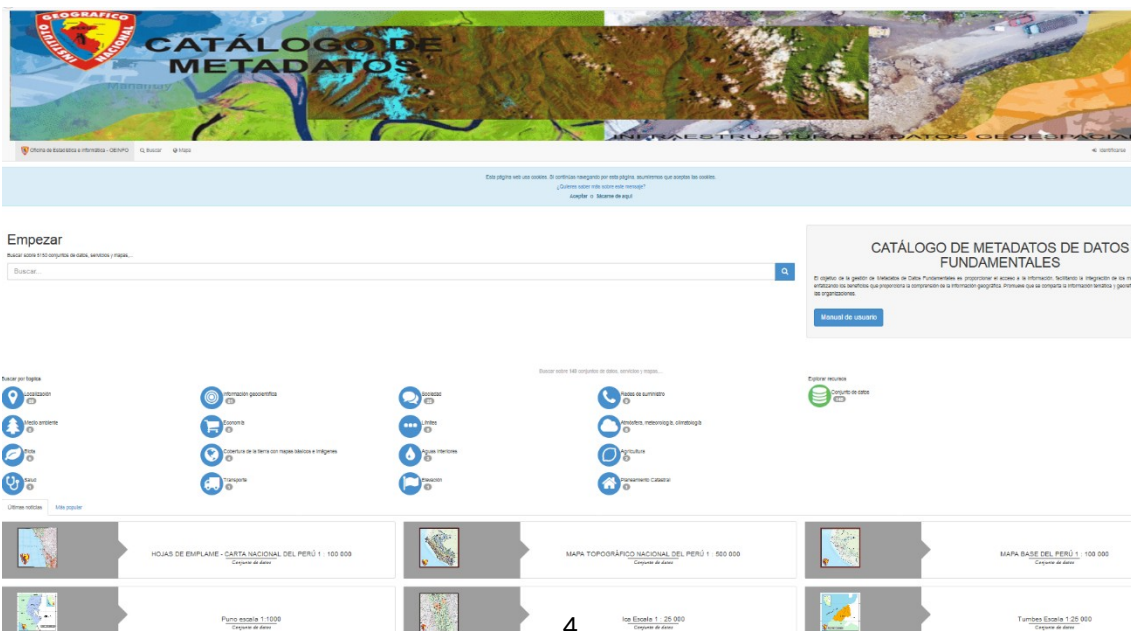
INSTITUTO GEOGRAFICO NACIONAL

CATÁLOGO DE METADATOS

INFRAESTRUCTURA DE DATOS GEOESPACIALES

Oficina de Estadística e Informática - OEINFO  Buscar  Mapa

Identificarse

Esta página web usa cookies. Si continúas navegando por esta página, asumiremos que aceptas las cookies.
¿Quieres saber más sobre este mensaje?
Aceptar o Sácame de aquí

Empezar
Buscar sobre 1150 conjuntos de datos, servicios y mapas...

Buscar...

CATÁLOGO DE METADATOS DE DATOS FUNDAMENTALES

El objetivo de la gestión de Metadatos de Datos Fundamentales es proporcionar el acceso a la información, facilitando la integración de los m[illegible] enfatizando los beneficios que proporciona la comprensión de la información geográfica. Promueve que se comparta la información temática y geoe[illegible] las organizaciones.

Manual de usuario

Buscar sobre 148 conjuntos de datos, servicios y mapas...

Buscar por tópicos

Localización
Información geocientífica
Sociedad
Redes de suministro
Medio ambiente
Economía
Límites
Atmósfera, meteorología, climatología
Biota
Cobertura de la tierra con mapas básicos e imágenes
Aguas interiores
Agricultura
Salud
Transporte
Elevación
Planeamiento Catastral

Explorar recursos
Conjunto de datos

Últimas noticias  Más popular

HOJAS DE EMPALME - CARTA NACIONAL DEL PERÚ 1 : 100 000
Conjunto de datos

MAPA TOPOGRÁFICO NACIONAL DEL PERÚ 1 : 500 000
Conjunto de datos

MAPA BASE DEL PERÚ 1 : 100 000
Conjunto de datos

Puno escala 1:1000
Conjunto de datos

Ica Escala 1 : 25 000
Conjunto de datos

Tumbes Escala 1:25 000
Conjunto de datos

4